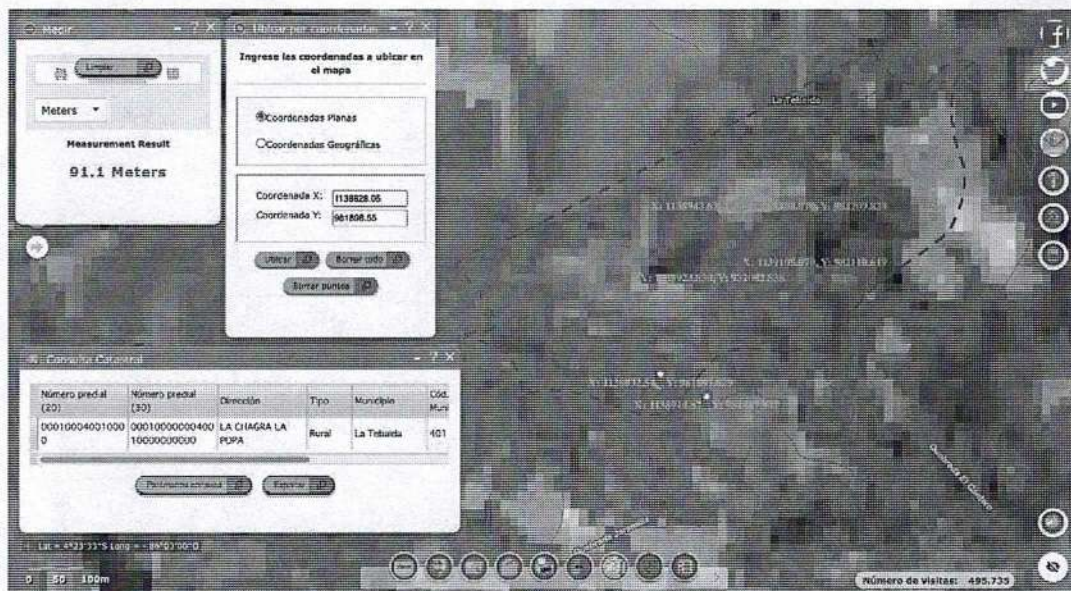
Medir

Limpiar

Meters

Measurement Result

91.1 Meters

Ubicar por coordenadas

Ingrese las coordenadas a ubicar en el mapa

Coordenadas Planas

Coordenadas Geográficas

Coordenada X: 1138828.05

Coordenada Y: 981898.55

Ubicar

Borrar todo

Borrar puntos

La Tebaida

X: 1138943.63 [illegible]

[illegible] Y: 981939.828

X: 1139108.07 Y: 981918.619

X: 1139225.203 Y: 981852.536

X: 1138932.54 Y: 981801.829

X: 1138914.57 Y: 981779.77

Consulta Catastral

| Número predial (20) | Número predial (30) | Dirección | Tipo | Municipio | Cód. Muni |
|---|---|---|---|---|---|
| 000100040010000 | 000100000004000 10000000000 | LA CHAGRA LA POPA | Rural | La Tebaida | 401 |

Patrimonio enlazado

Exportar

Quebrada El Cántaro

Lat = 4°23'33"S Long = -86°03'00"O

0 50 100m

Número de visitas: 495.735